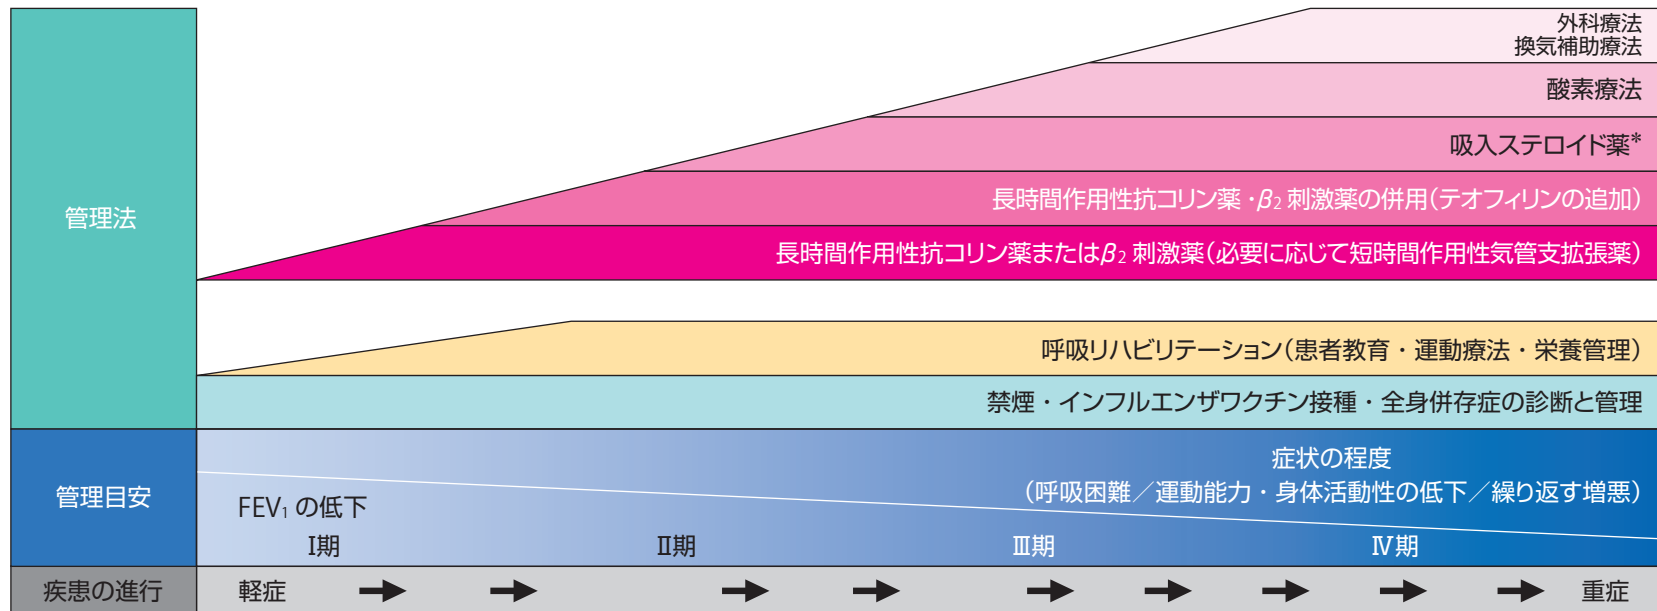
管理法

外科療法
換気補助療法

酸素療法

吸入ステロイド薬*

長時間作用性抗コリン薬・$\beta_2$ 刺激薬の併用(テオフィリンの追加)

長時間作用性抗コリン薬または$\beta_2$ 刺激薬(必要に応じて短時間作用性気管支拡張薬)

呼吸リハビリテーション(患者教育・運動療法・栄養管理)

禁煙・インフルエンザワクチン接種・全身併存症の診断と管理

管理目安

症状の程度
(呼吸困難/運動能力・身体活動性の低下/繰り返す増悪)

FEV$_1$ の低下

Ⅰ期

Ⅱ期

Ⅲ期

Ⅳ期

疾患の進行

軽症

重症